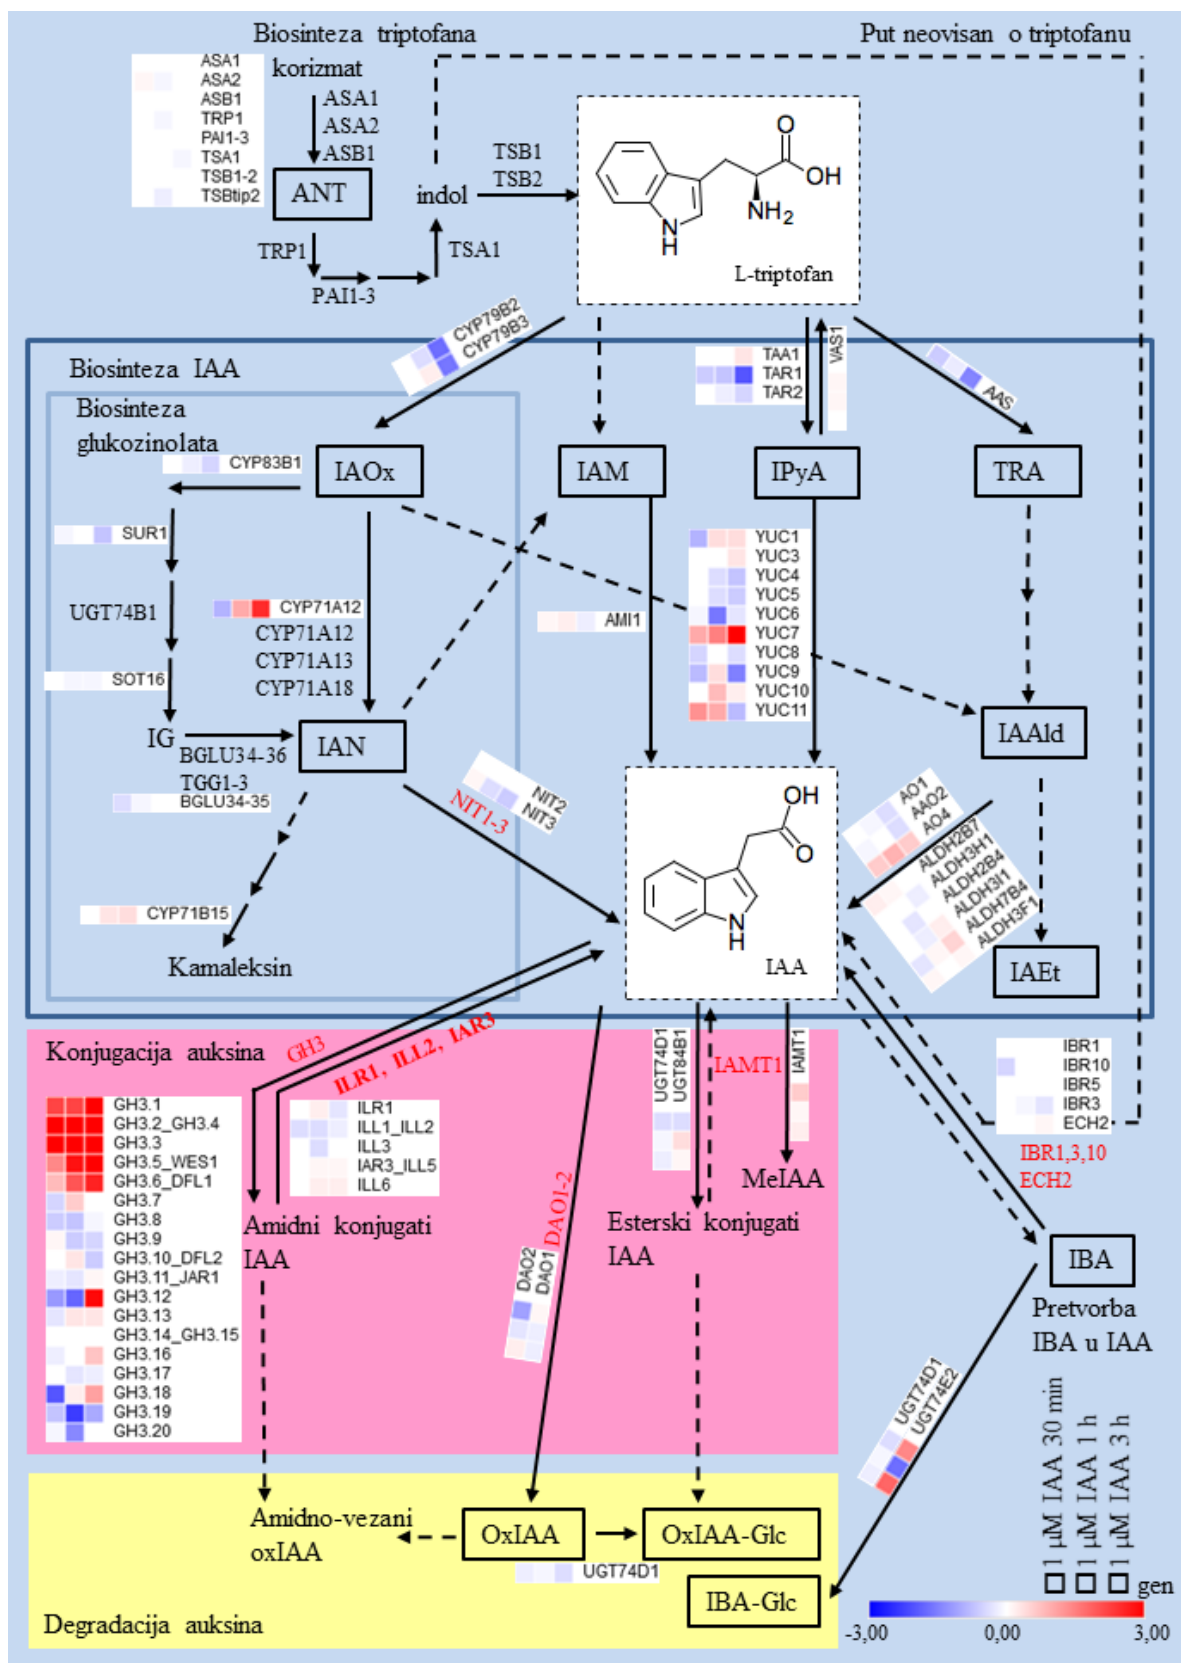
Biosinteza triptofana
Put neovisan o triptofanu
ASA1
ASA2
ASB1
TRP1
PAI1-3
TSA1
TSB1-2
TSBtip2
korizmat
ASA1
ASA2
ASB1
ANT
indol
TSB1
TSB2
TRP1
PAI1-3
TSA1
OH
O
NH$_2$
N
H
L-triptofan
CYP79B2
CYP79B3
Biosinteza IAA
TAA1
TAR1
TAR2
VAS1
AAS
Biosinteza glukozinolata
CYP83B1
IAOx
IAM
IPyA
TRA
SUR1
UGT74B1
CYP71A12
CYP71A12
CYP71A13
CYP71A18
AMI1
YUC1
YUC3
YUC4
YUC5
YUC6
YUC7
YUC8
YUC9
YUC10
YUC11
SOT16
IG
BGLU34-36
TGG1-3
IAN
BGLU34-35
IAAld
NIT2
NIT3
NIT1-3
OH
O
N
H
IAA
AO1
AAO2
AO4
ALDH2B7
ALDH3H1
ALDH2B4
ALDH3I1
ALDH7B4
ALDH3F1
CYP71B15
Kamaleksin
IAEt
Konjugacija auksina
GH3
ILR1, ILL2, IAR3
UGT74D1
UGT84B1
IAMT1
IAMT1
IBR1
IBR10
IBR5
IBR3
ECH2
IBR1,3,10
ECH2
GH3.1
GH3.2_GH3.4
GH3.3
GH3.5_WES1
GH3.6_DFL1
GH3.7
GH3.8
GH3.9
GH3.10_DFL2
GH3.11_JAR1
GH3.12
GH3.13
GH3.14_GH3.15
GH3.16
GH3.17
GH3.18
GH3.19
GH3.20
ILR1
ILL1_ILL2
ILL3
IAR3_ILL5
ILL6
Amidni konjugati IAA
DAO1-2
DAO2
DAO1
Esterski konjugati IAA
MeIAA
IBA
Pretvorba IBA u IAA
UGT74D1
UGT74E2
1 µM IAA 30 min
1 µM IAA 1 h
1 µM IAA 3 h
gen
Amidno-vezani oxIAA
OxIAA
OxIAA-Glc
UGT74D1
IBA-Glc
Degradacija auksina
-3,00
0,00
3,00